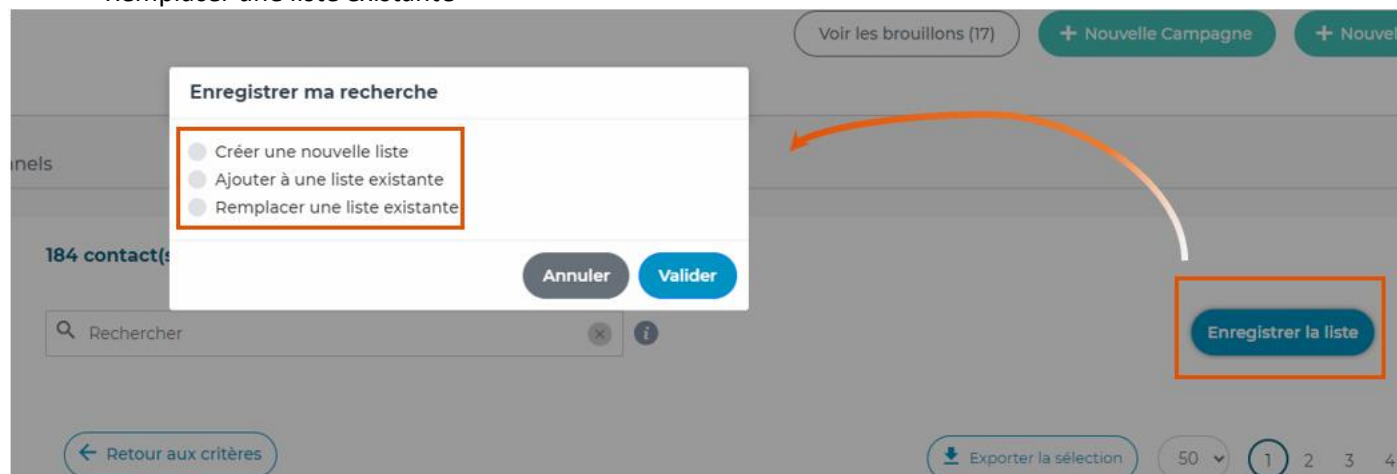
Voir les brouillons (17)

+ Nouvelle Campagne

+ Nouvel

Enregistrer ma recherche

Créer une nouvelle liste

Ajouter à une liste existante

Remplacer une liste existante

Annuler

Valider

nels

184 contact(s

Rechercher

Enregistrer la liste

← Retour aux critères

Exporter la sélection

50

1 2 3 4